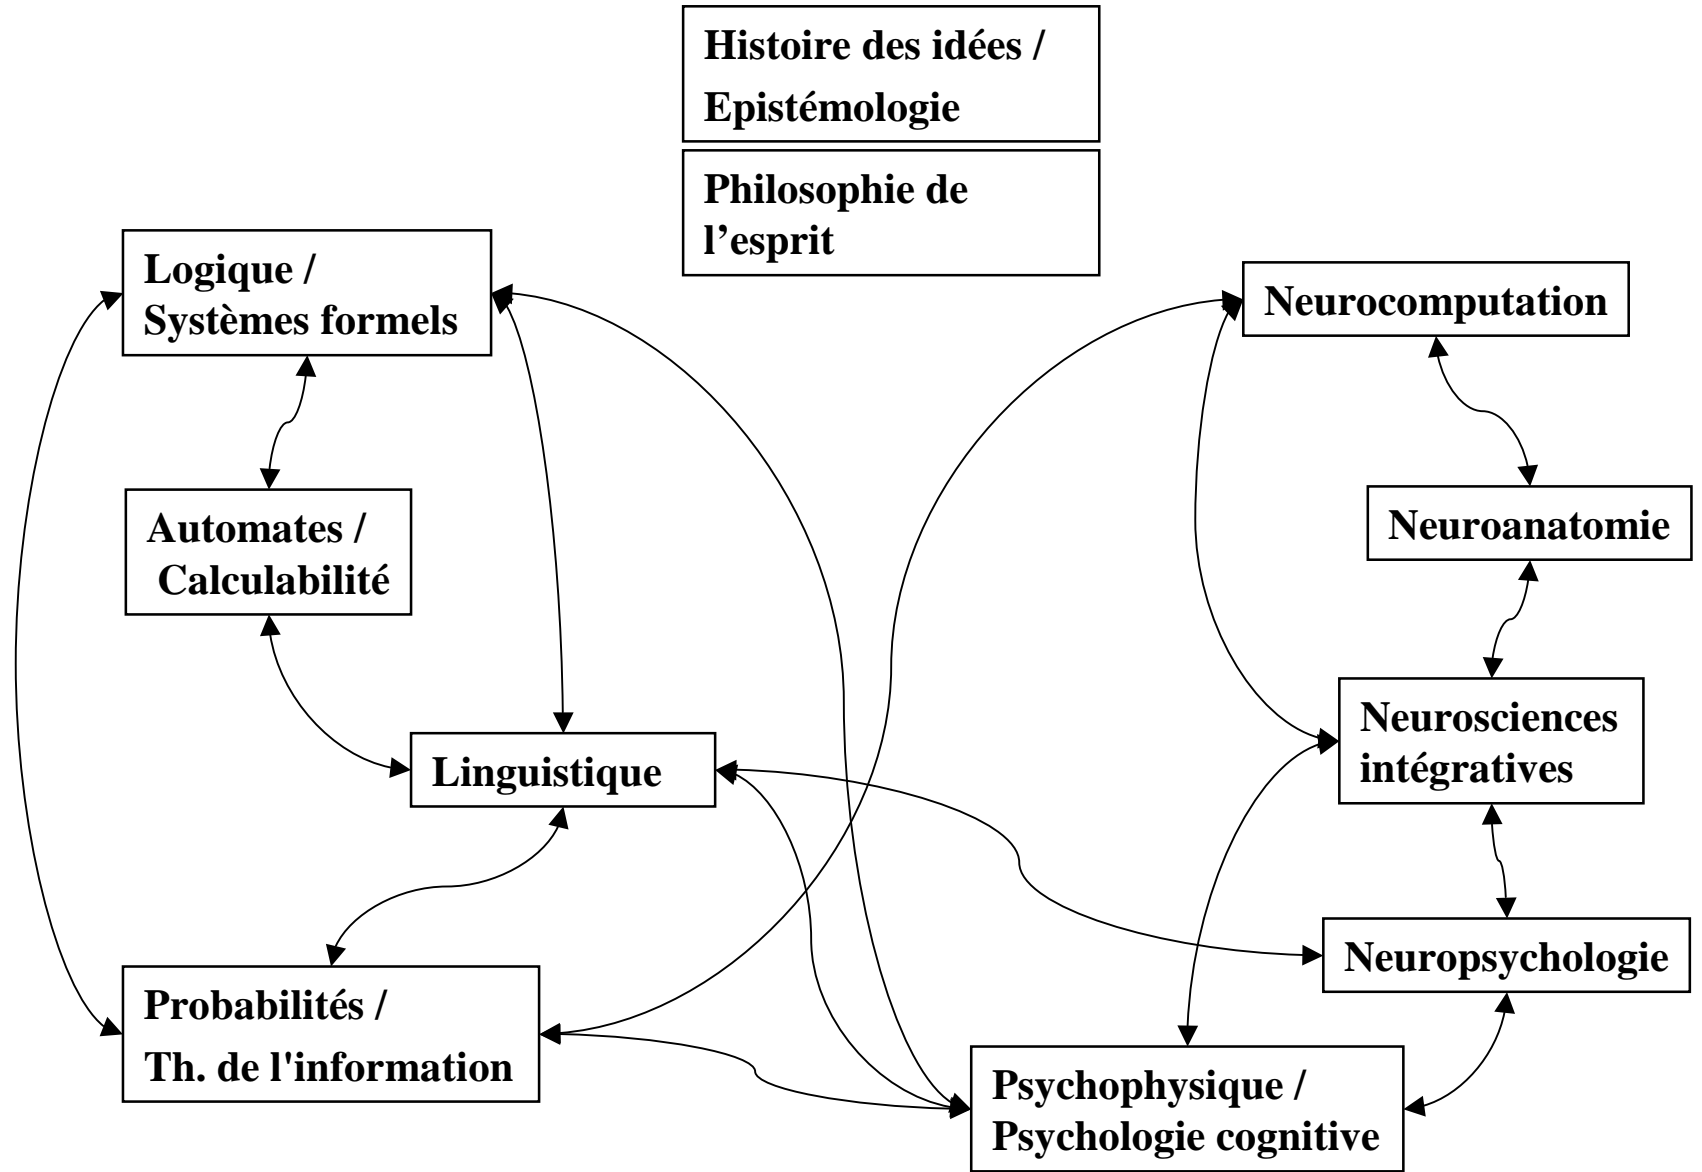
Histoire des idées / Epistémologie

Philosophie de l’esprit

Logique / Systèmes formels

Automates / Calculabilité

Linguistique

Probabilités / Th. de l'information

Neurocomputation

Neuroanatomie

Neurosciences intégratives

Neuropsychologie

Psychophysique / Psychologie cognitive